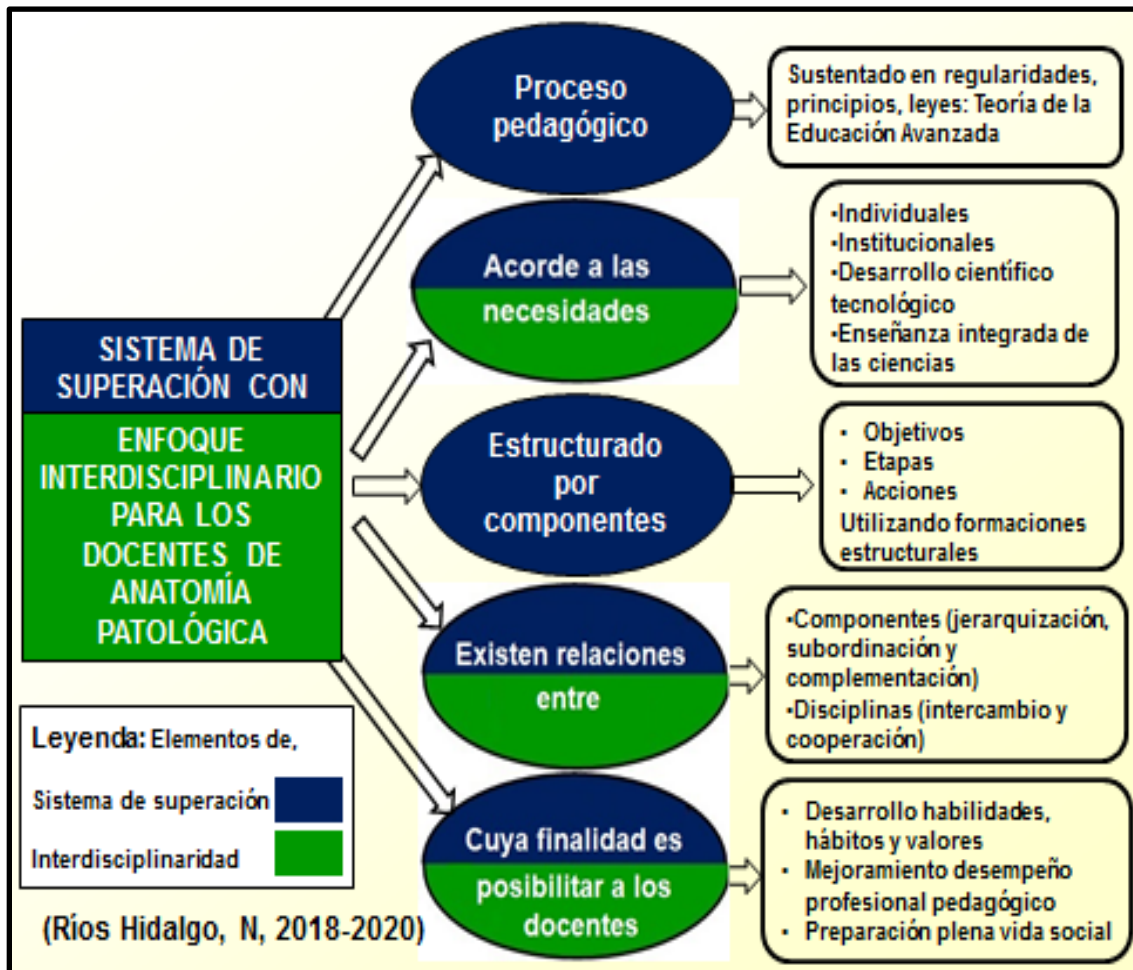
SISTEMA DE SUPERACIÓN CON

ENFOQUE INTERDISCIPLINARIO PARA LOS DOCENTES DE ANATOMÍA PATOLÓGICA

Proceso pedagógico

Sustentado en regularidades, principios, leyes: Teoría de la Educación Avanzada

Acorde a las necesidades

•Individuales
•Institucionales
•Desarrollo científico tecnológico
•Enseñanza integrada de las ciencias

Estructurado por componentes

• Objetivos
• Etapas
• Acciones
Utilizando formaciones estructurales

Existen relaciones entre

•Componentes (jerarquización, subordinación y complementación)
•Disciplinas (intercambio y cooperación)

Cuya finalidad es posibilitar a los docentes

• Desarrollo habilidades, hábitos y valores
• Mejoramiento desempeño profesional pedagógico
• Preparación plena vida social

Leyenda: Elementos de,
Sistema de superación
Interdisciplinaridad

(Ríos Hidalgo, N, 2018-2020)